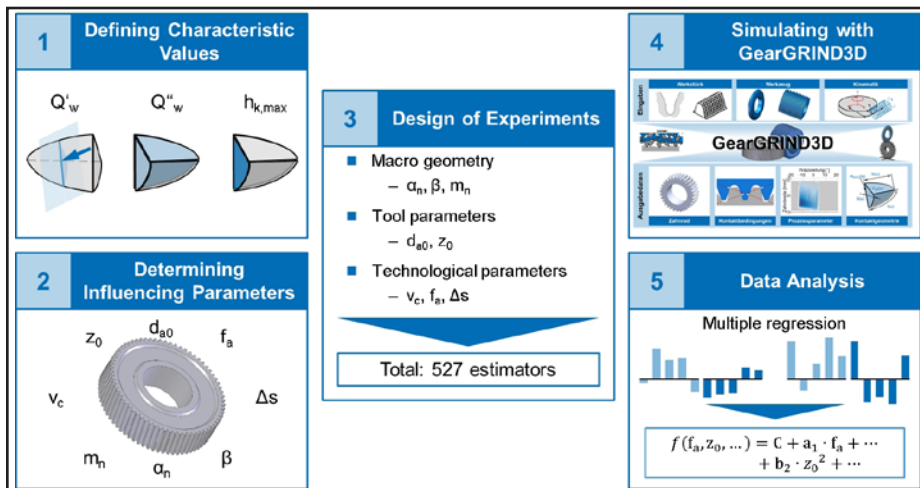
1 Defining Characteristic Values

Q‘$_w$ Q“$_w$ $h_{k,max}$

2 Determining Influencing Parameters

$z_0$ $d_{a0}$ $f_a$

$v_c$ $\Delta s$

$m_n$ $\alpha_n$ $\beta$

3 Design of Experiments

Macro geometry
– $\alpha_n$, $\beta$, $m_n$

Tool parameters
– $d_{a0}$, $z_0$

Technological parameters
– $v_c$, $f_a$, $\Delta s$

Total: 527 estimators

4 Simulating with GearGRIND3D

Eingaben
Werkstück Werkzeug Kinematik

GearGRIND3D

Ausgabedaten
Zahnrad Kontaktbedingungen Prozessparameter Kontaktgeometrie

5 Data Analysis

Multiple regression

$f(f_a, z_0, \ldots) = C + a_1 \cdot f_a + \cdots + b_2 \cdot z_0^2 + \cdots$